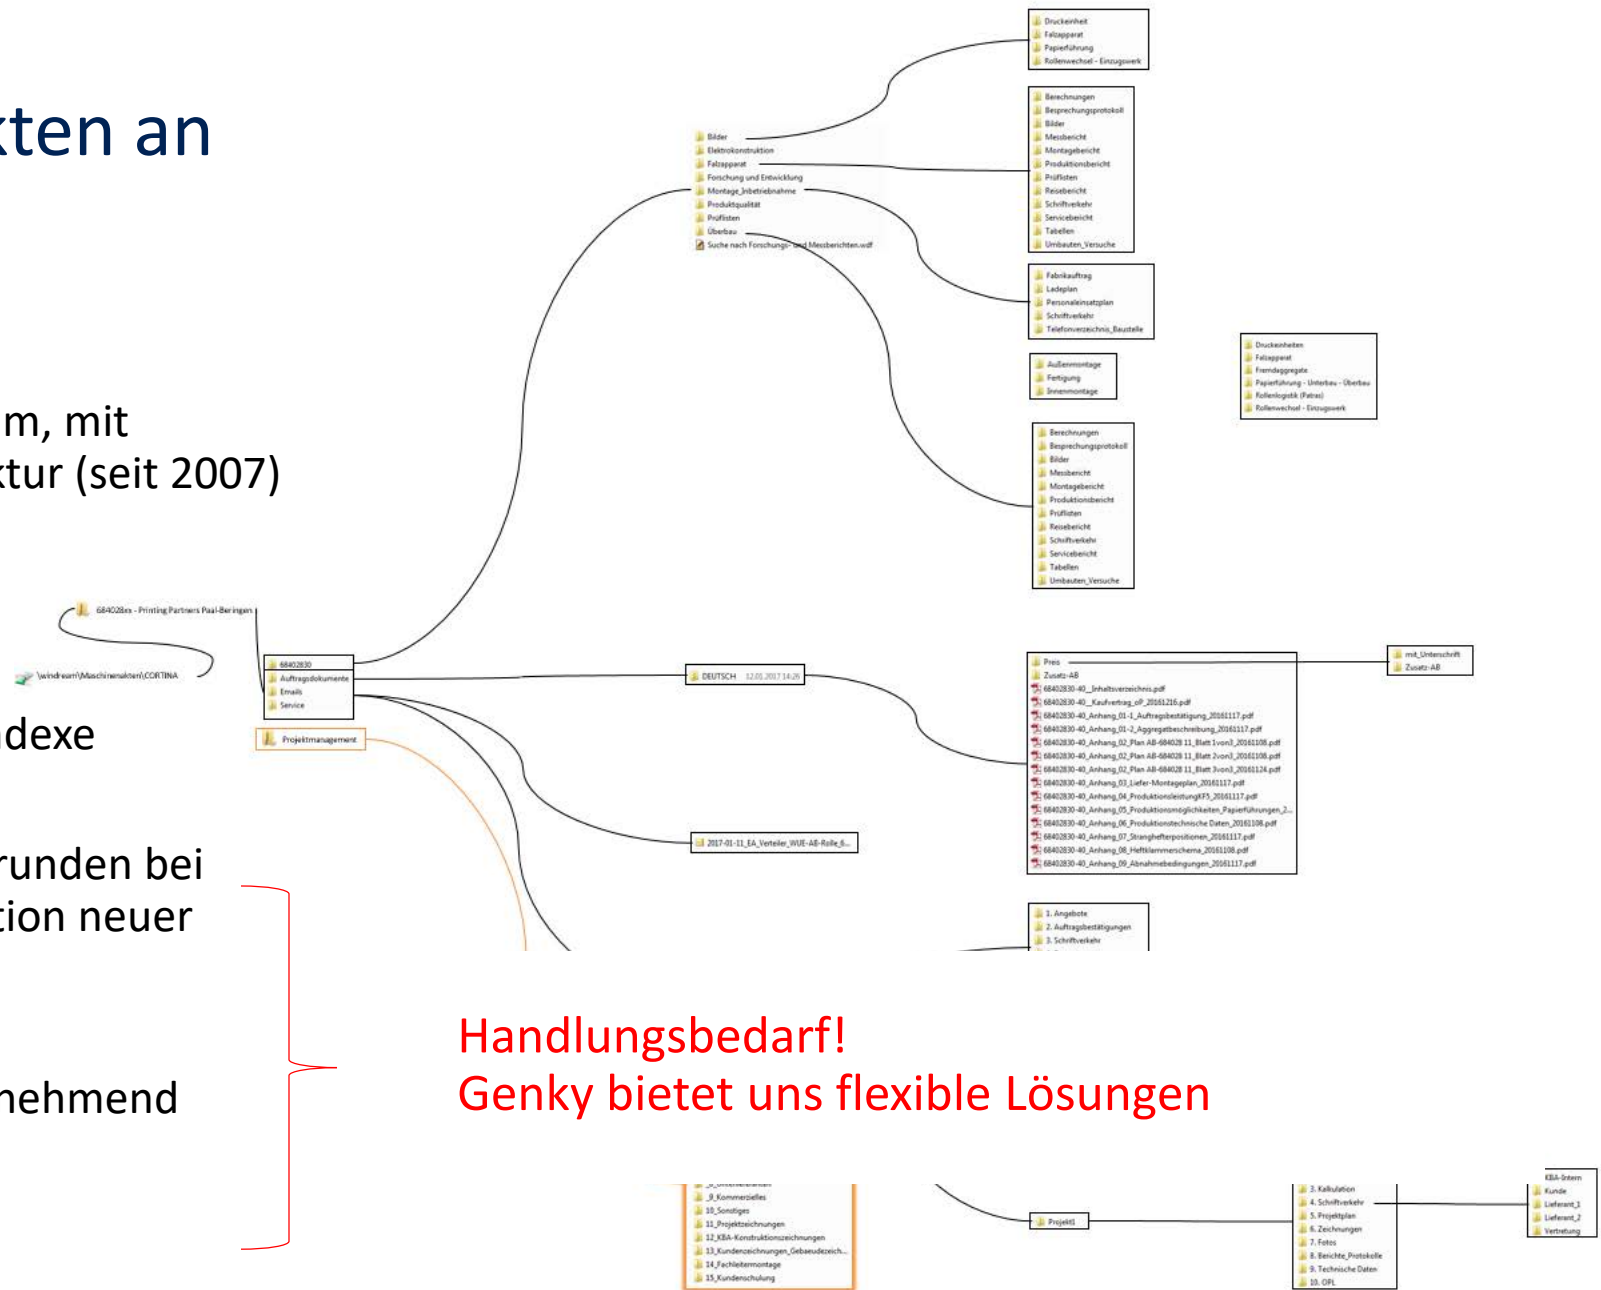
kten an

m, mit
ktur (seit 2007)

dexe

runden bei
tion neuer

nehmend

Handlungsbedarf!
Genky bietet uns flexible Lösungen

Druckeinheit
Falzapparat
Papierführung
Rollenwechsel - Einzugswerk

Bilder
Elektrokonstruktion
Falzapparat
Forschung und Entwicklung
Montage_Inbetriebnahme
Produktqualität
Prüflisten
Überbau
Suche nach Forschungs- und Messberichten.wdf

Berechnungen
Besprechungsprotokoll
Bilder
Messbericht
Montagebericht
Produktionsbericht
Prüflisten
Reisebericht
Schriftverkehr
Servicebericht
Tabellen
Umbauten_Versuche

Fabrikauftrag
Ladeplan
Personaleinsatzplan
Schriftverkehr
Telefonverzeichnis_Baustelle

Außenmontage
Fertigung
Innenmontage

Druckeinheiten
Falzapparat
Fremdaggregate
Papierführung - Unterbau - Überbau
Rollenlogistik (Patras)
Rollenwechsel - Einzugswerk

Berechnungen
Besprechungsprotokoll
Bilder
Messbericht
Montagebericht
Produktionsbericht
Prüflisten
Reisebericht
Schriftverkehr
Servicebericht
Tabellen
Umbauten_Versuche

684028xx - Printing Partners Paal-Beringen
\windream\Maschinenakten\CORTINA
68402830
Auftragsdokumente
Emails
Service
Projektmanagement

DEUTSCH 12.01.2017 14:26

Preis
Zusatz-AB
68402830-40__Inhaltsverzeichnis.pdf
68402830-40__Kaufvertrag_oP_20161216.pdf
68402830-40_Anhang_01-1_Auftragsbestätigung_20161117.pdf
68402830-40_Anhang_01-2_Aggregatbeschreibung_20161117.pdf
68402830-40_Anhang_02_Plan AB-684028 11_Blatt 1von3_20161108.pdf
68402830-40_Anhang_02_Plan AB-684028 11_Blatt 2von3_20161108.pdf
68402830-40_Anhang_02_Plan AB-684028 11_Blatt 3von3_20161124.pdf
68402830-40_Anhang_03_Liefer-Montageplan_20161117.pdf
68402830-40_Anhang_04_ProduktionsleistungKF5_20161117.pdf
68402830-40_Anhang_05_Produktionsmöglichkeiten_Papierführungen_2...
68402830-40_Anhang_06_Produktionstechnische Daten_20161108.pdf
68402830-40_Anhang_07_Stranghefterpositionen_20161117.pdf
68402830-40_Anhang_08_Heftklammerschema_20161108.pdf
68402830-40_Anhang_09_Abnahmebedingungen_20161117.pdf

mit_Unterschrift
Zusatz-AB

2017-01-11_EA_Verteiler_WUE-AB-Rolle_6...

1. Angebote
2. Auftragsbestätigungen
3. Schriftverkehr

_9_Kommerzielles
10_Sonstiges
11_Projektzeichnungen
12_KBA-Konstruktionszeichnungen
13_Kundenzeichnungen_Gebaeudezeich...
14_Fachleitermontage
15_Kundenschulung

Projekt1

3. Kalkulation
4. Schriftverkehr
5. Projektplan
6. Zeichnungen
7. Fotos
8. Berichte_Protokolle
9. Technische Daten
10. OPL

KBA-Intern
Kunde
Lieferant_1
Lieferant_2
Vertretung